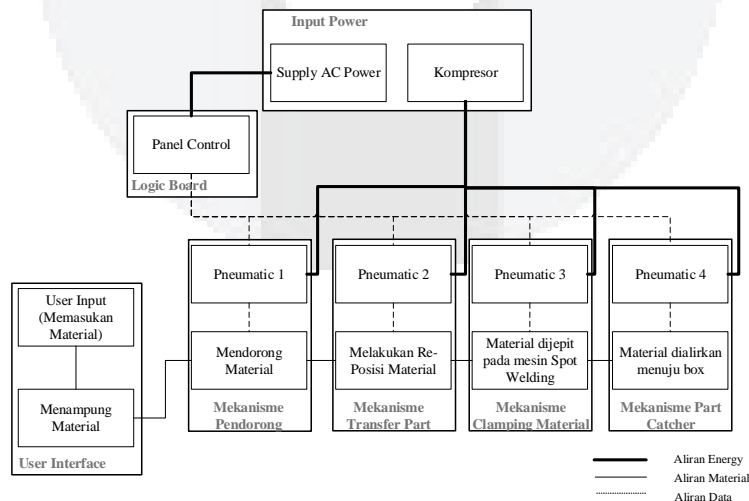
Input Power

Supply AC Power

Kompresor

Panel Control

Logic Board

Pneumatic 1

Pneumatic 2

Pneumatic 3

Pneumatic 4

User Input (Memasukan Material)

Menampung Material

User Interface

Mendorong Material

Mekanisme Pendorong

Melakukan Re-Posisi Material

Mekanisme Transfer Part

Material dijepit pada mesin Spot Welding

Mekanisme Clamping Material

Material dialirkan menuju box

Mekanisme Part Catcher

Aliran Energy

Aliran Material

Aliran Data